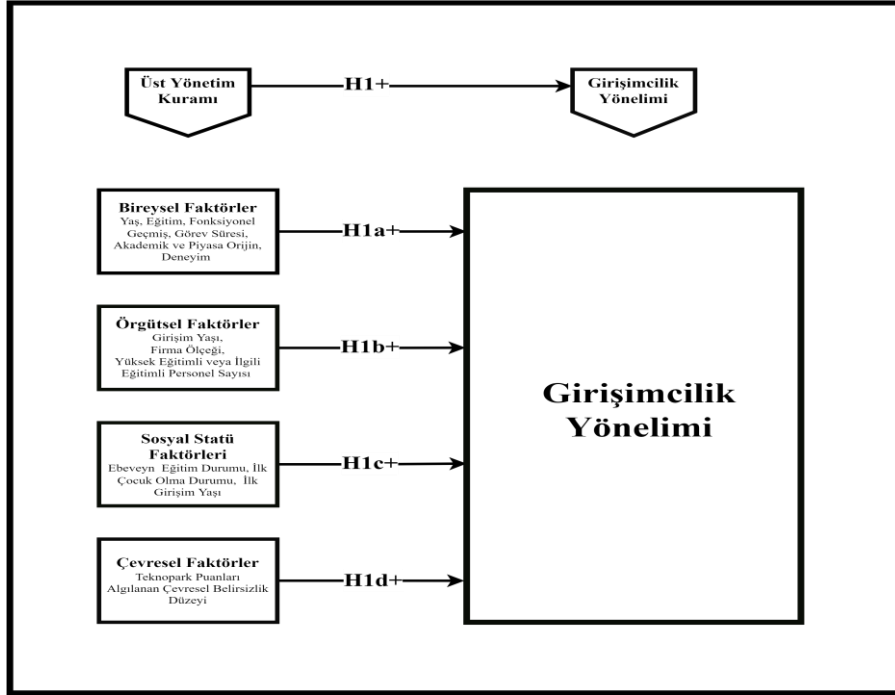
Üst Yönetim Kuramı

H1+

Girişimcilik Yönelimi

Bireysel Faktörler
Yaş, Eğitim, Fonksiyonel Geçmiş, Görev Süresi, Akademik ve Piyasa Orijin, Deneyim

H1a+

Örgütsel Faktörler
Girişim Yaşı, Firma Ölçeği, Yüksek Eğitimli veya İlgili Eğitimli Personel Sayısı

H1b+

Sosyal Statü Faktörleri
Ebeveyn Eğitim Durumu, İlk Çocuk Olma Durumu, İlk Girişim Yaşı

H1c+

Çevresel Faktörler
Teknopark Puanları Algılanan Çevresel Belirsizlik Düzeyi

H1d+

Girişimcilik Yönelimi